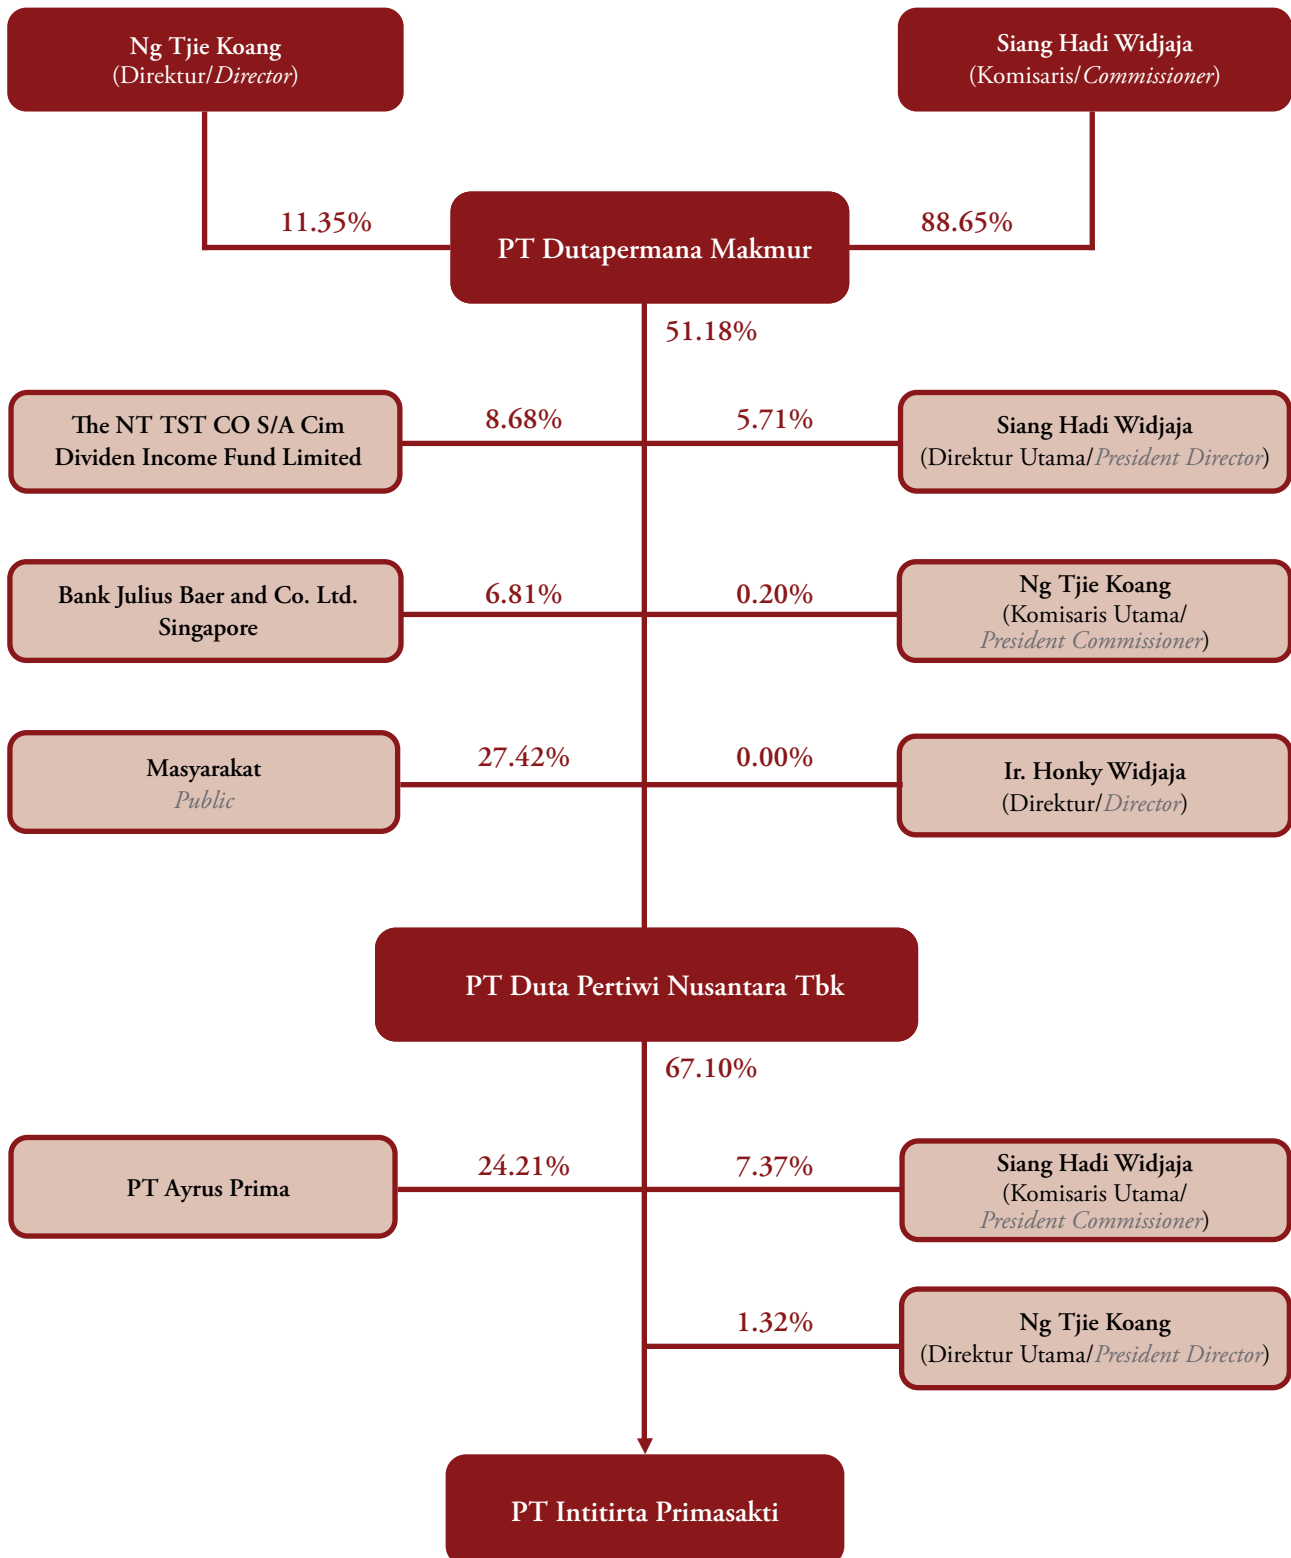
Ng Tjie Koang
(Direktur/Director)

Siang Hadi Widjaja
(Komisaris/Commissioner)

11.35%

PT Dutapermana Makmur

88.65%

51.18%

The NT TST CO S/A Cim Dividen Income Fund Limited

8.68%

5.71%

Siang Hadi Widjaja
(Direktur Utama/President Director)

Bank Julius Baer and Co. Ltd. Singapore

6.81%

0.20%

Ng Tjie Koang
(Komisaris Utama/ President Commissioner)

Masyarakat
Public

27.42%

0.00%

Ir. Honky Widjaja
(Direktur/Director)

PT Duta Pertiwi Nusantara Tbk

67.10%

PT Ayrus Prima

24.21%

7.37%

Siang Hadi Widjaja
(Komisaris Utama/ President Commissioner)

1.32%

Ng Tjie Koang
(Direktur Utama/President Director)

PT Intitirta Primasakti